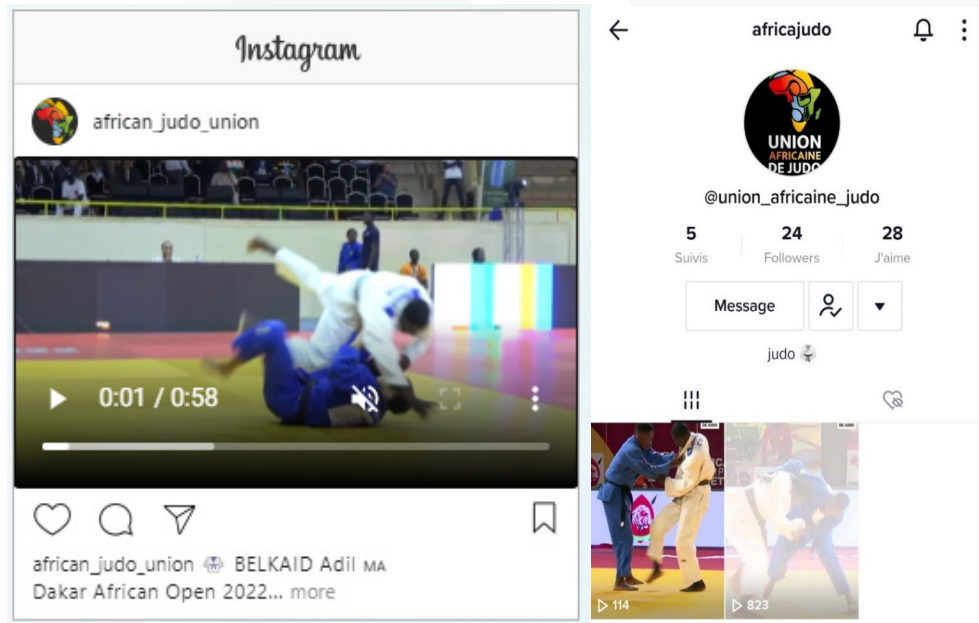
Instagram

african_judo_union

0:01 / 0:58

african_judo_union 🥋 BELKAID Adil MA
Dakar African Open 2022... more

africajudo

UNION AFRICAINE DE JUDO

@union_africaine_judo

| 5 | 24 | 28 |
|---|---|---|
| Suivis | Followers | J'aime |

Message

judo 🥋

114

823